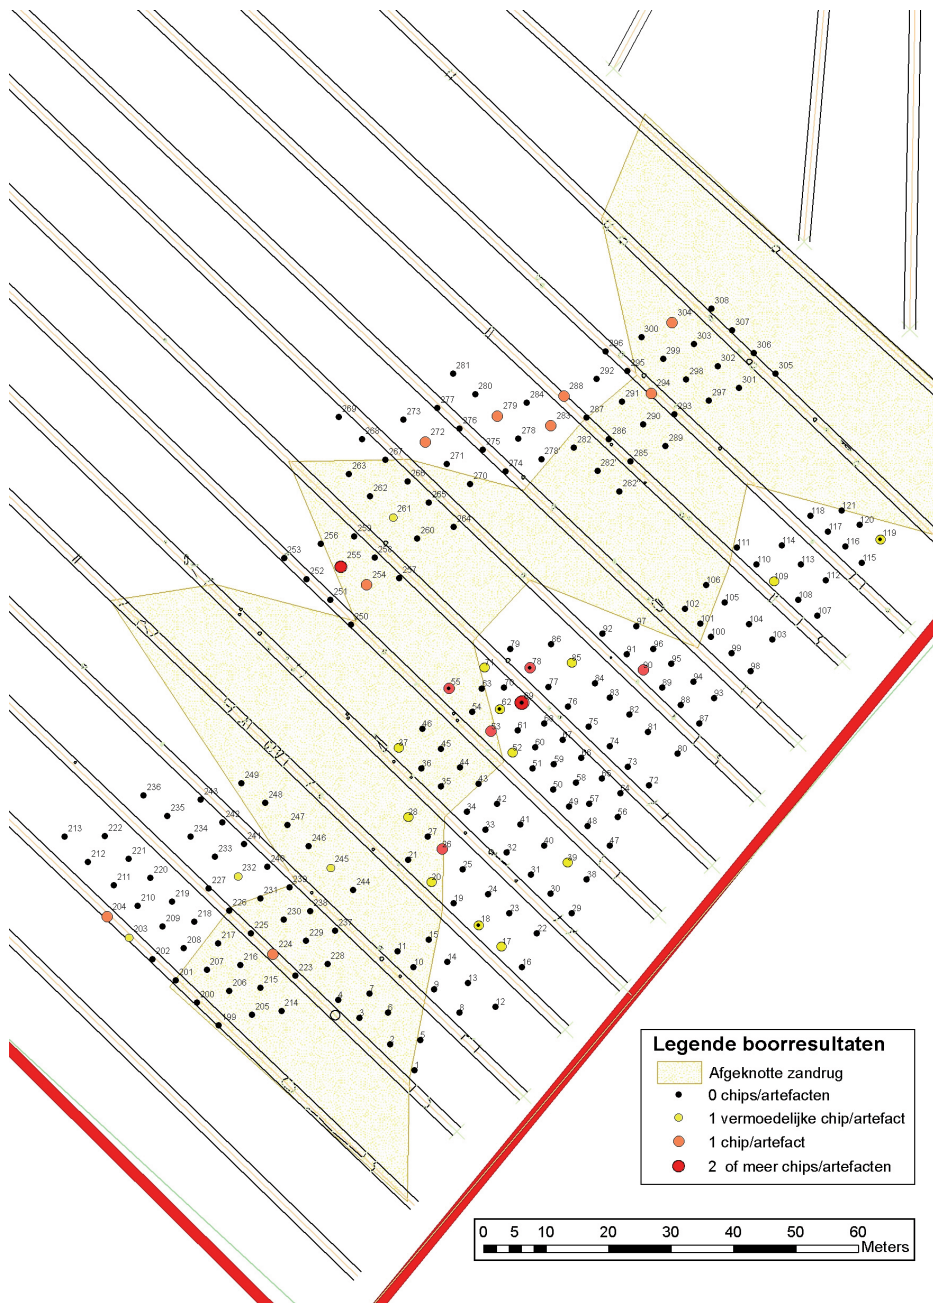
308
304
307
300
303
306
296
299
302
305
295
292
298
301
281
294
297
280
288
291
293
284
277
279
283
287
290
269
273
276
278
272
275
286
289
266
282
271
267
274
278
285
263
282
270
268
282
262
265
261
264
111
118
121
117
120
114
256
259
260
116
119
110
113
253
255
258
115
252
254
257
109
112
106
108
251
105
102
107
250
104
97
101
103
92
100
99
79
86
91
96
98
85
90
95
78
55
71
77
84
89
94
63
70
88
93
82
54
69
83
62
76
87
53
61
82
81
75
46
68
37
45
52
60
67
74
80
44
51
66
73
59
72
36
249
65
58
236
243
35
43
50
235
248
64
57
56
42
34
49
242
247
28
41
48
213
222
234
241
33
27
246
40
47
212
221
233
26
32
39
245
21
240
220
211
38
25
232
31
227
244
219
231
30
20
210
24
239
226
19
204
218
238
23
209
230
29
22
203
237
18
225
217
208
229
17
224
202
15
11
228
216
14
10
223
207
16
13
201
206
215
9
206
214
12
8
7
199
4
6
3
5
2
1

Legende boorresultaten
Afgeknotte zandrug
0 chips/artefacten
1 vermoedelijke chip/artefact
1 chip/artefact
2 of meer chips/artefacten

0 5 10 20 30 40 50 60
Meters